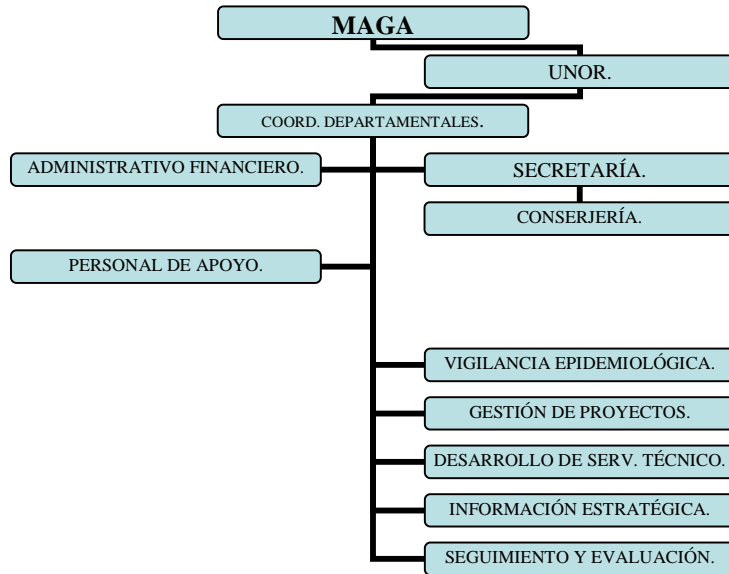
MAGA

UNOR.

COORD. DEPARTAMENTALES.

ADMINISTRATIVO FINANCIERO.

SECRETARÍA.

CONSERJERÍA.

PERSONAL DE APOYO.

VIGILANCIA EPIDEMIOLÓGICA.

GESTIÓN DE PROYECTOS.

DESARROLLO DE SERV. TÉCNICO.

INFORMACIÓN ESTRATÉGICA.

SEGUIMIENTO Y EVALUACIÓN.